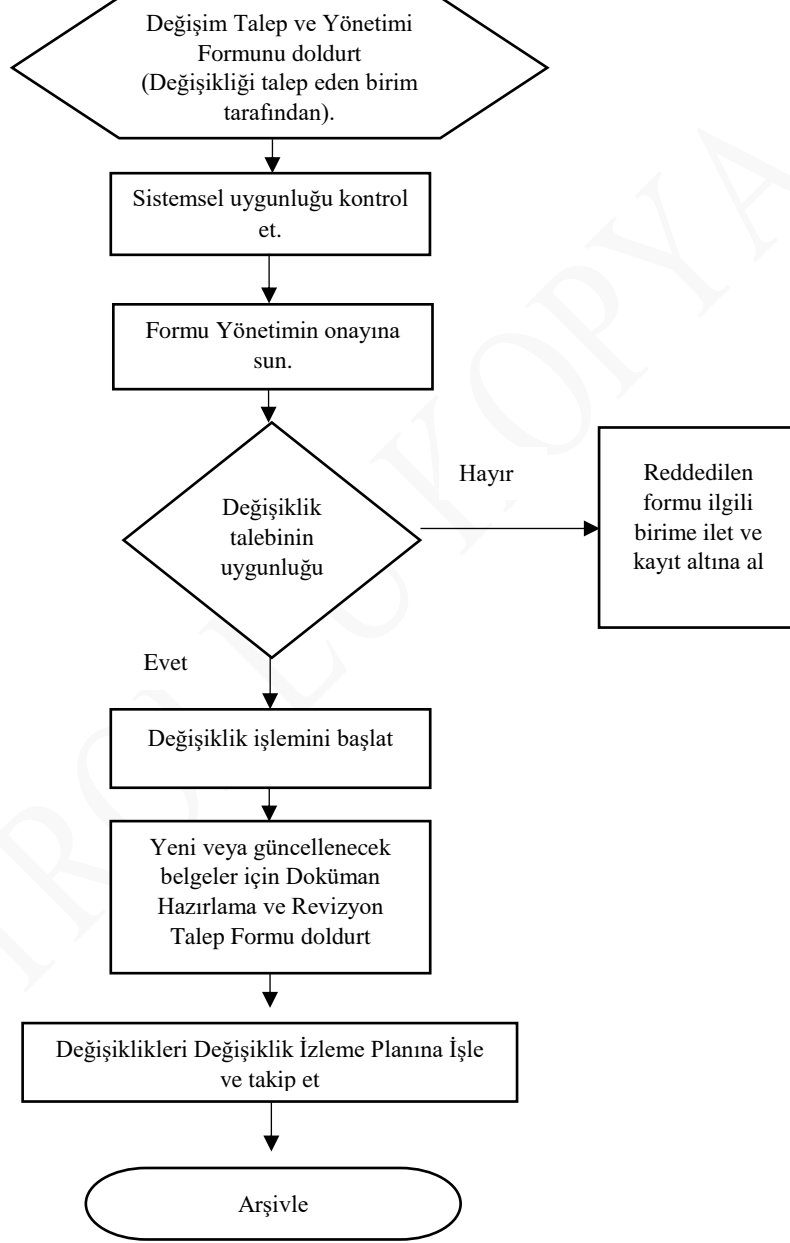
Değişim Talep ve Yönetimi Formunu doldurt (Değişikliği talep eden birim tarafından).

Sistemsel uygunluğu kontrol et.

Formu Yönetimin onayına sun.

Değişiklik talebinin uygunluğu

Hayır

Reddedilen formu ilgili birime ilet ve kayıt altına al

Evet

Değişiklik işlemini başlat

Yeni veya güncellenecek belgeler için Doküman Hazırlama ve Revizyon Talep Formu doldurt

Değişiklikleri Değişiklik İzleme Planına İşle ve takip et

Arşivle

KONTROLLÜ KOPYA